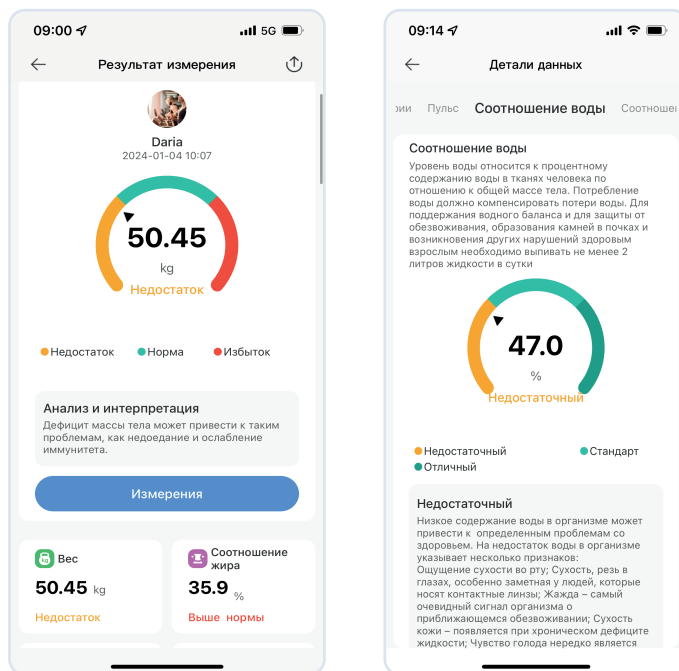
09:00 5G

Результат измерения

Daria
2024-01-04 10:07

50.45
kg
Недостаток

Недостаток Норма Избыток

Анализ и интерпретация
Дефицит массы тела может привести к таким проблемам, как недоедание и ослабление иммунитета.

Измерения

Вес
50.45 kg
Недостаток

Соотношение жира
35.9 %
Выше нормы

09:14

Детали данных

ии Пульс Соотношение воды Соотношен

Соотношение воды
Уровень воды относится к процентному содержанию воды в тканях человека по отношению к общей массе тела. Потребление воды должно компенсировать потери воды. Для поддержания водного баланса и для защиты от обезвоживания, образования камней в почках и возникновения других нарушений здоровым взрослым необходимо выпивать не менее 2 литров жидкости в сутки

47.0
%
Недостаточный

Недостаточный Стандарт
Отличный

Недостаточный
Низкое содержание воды в организме может привести к определенным проблемам со здоровьем. На недостаток воды в организме указывает несколько признаков:
Ощущение сухости во рту; Сухость, резь в глазах, особенно заметная у людей, которые носят контактные линзы; Жажда – самый очевидный сигнал организма о приближающемся обезвоживании; Сухость кожи – появляется при хроническом дефиците жидкости; Чувство голода нередко является